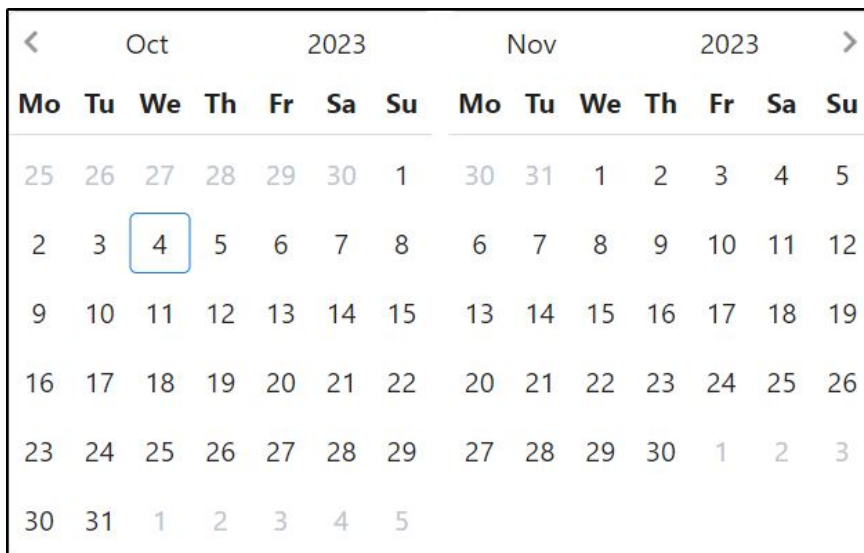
< Oct 2023

| Mo | Tu | We | Th | Fr | Sa | Su |
|---|---|---|---|---|---|---|
| 25 | 26 | 27 | 28 | 29 | 30 | 1 |
| 2 | 3 | 4 | 5 | 6 | 7 | 8 |
| 9 | 10 | 11 | 12 | 13 | 14 | 15 |
| 16 | 17 | 18 | 19 | 20 | 21 | 22 |
| 23 | 24 | 25 | 26 | 27 | 28 | 29 |
| 30 | 31 | 1 | 2 | 3 | 4 | 5 |

Nov 2023 >

| Mo | Tu | We | Th | Fr | Sa | Su |
|---|---|---|---|---|---|---|
| 30 | 31 | 1 | 2 | 3 | 4 | 5 |
| 6 | 7 | 8 | 9 | 10 | 11 | 12 |
| 13 | 14 | 15 | 16 | 17 | 18 | 19 |
| 20 | 21 | 22 | 23 | 24 | 25 | 26 |
| 27 | 28 | 29 | 30 | 1 | 2 | 3 |